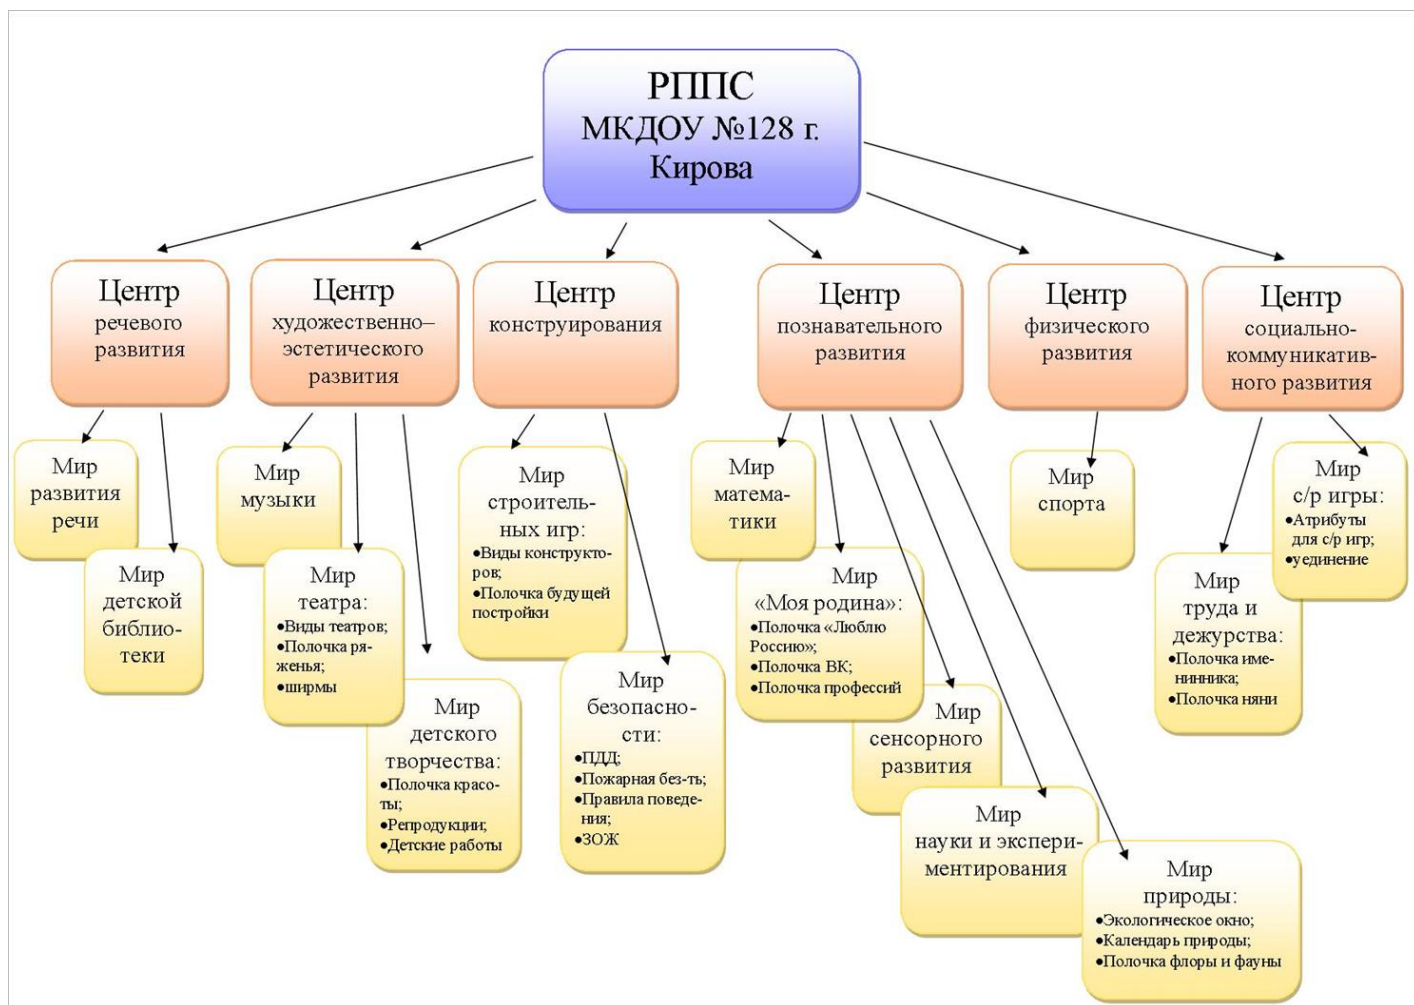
РППС МКДОУ №128 г. Кирова

Центр речевого развития

Мир развития речи

Мир детской библиотеки

Центр художественно–эстетического развития

Мир музыки

Мир театра:
•Виды театров;
•Полочка ряженья;
•ширмы

Мир детского творчества:
•Полочка красоты;
•Репродукции;
•Детские работы

Центр конструирования

Мир строительных игр:
•Виды конструкторов;
•Полочка будущей постройки

Мир безопасности:
•ПДД;
•Пожарная без-ть;
•Правила поведения;
•ЗОЖ

Центр познавательного развития

Мир математики

Мир «Моя родина»:
•Полочка «Люблю Россию»;
•Полочка ВК;
•Полочка профессий

Мир сенсорного развития

Мир науки и экспериментирования

Мир природы:
•Экологическое окно;
•Календарь природы;
•Полочка флоры и фауны

Центр физического развития

Мир спорта

Центр социально-коммуникативного развития

Мир с/р игры:
•Атрибуты для с/р игр;
•уединение

Мир труда и дежурства:
•Полочка именинника;
•Полочка няни